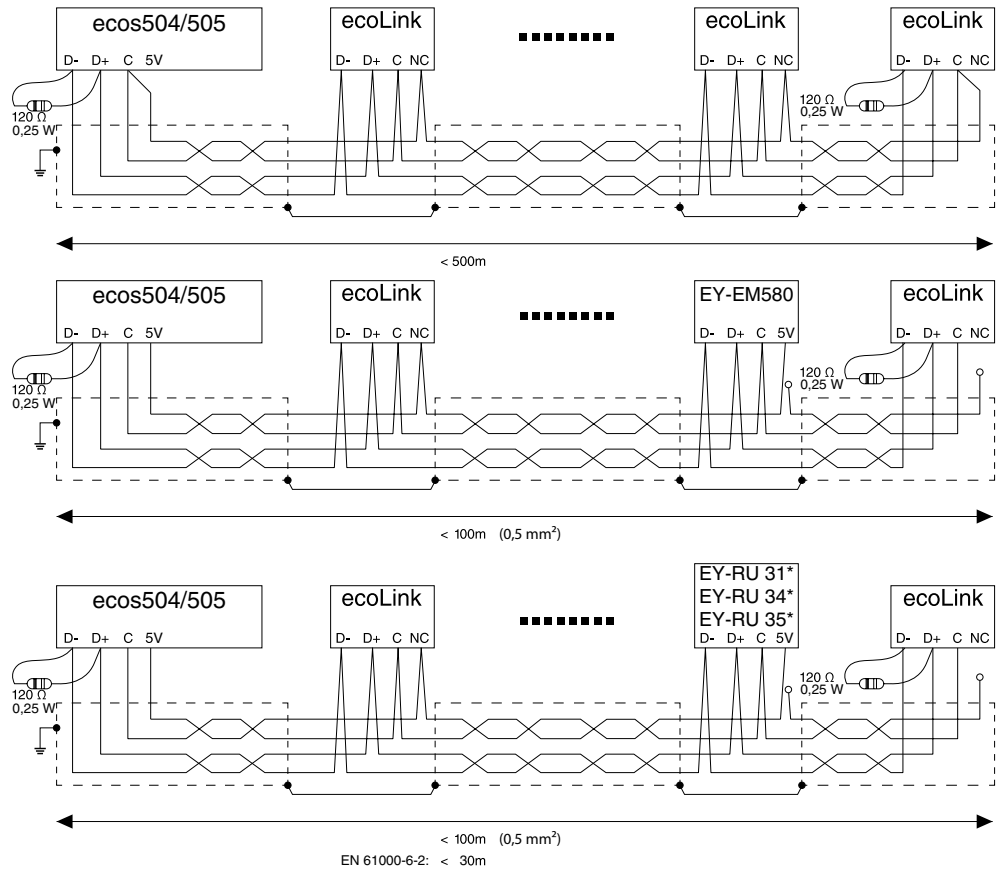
ecos504/505
D- D+ C 5V
120 Ω
0,25 W
ecoLink
D- D+ C NC
ecoLink
D- D+ C NC
ecoLink
D- D+ C NC
120 Ω
0,25 W
< 500m

ecos504/505
D- D+ C 5V
120 Ω
0,25 W
ecoLink
D- D+ C NC
EY-EM580
D- D+ C 5V
ecoLink
D- D+ C NC
120 Ω
0,25 W
< 100m (0,5 mm$^2$)

ecos504/505
D- D+ C 5V
120 Ω
0,25 W
ecoLink
D- D+ C NC
EY-RU 31*
EY-RU 34*
EY-RU 35*
D- D+ C 5V
ecoLink
D- D+ C NC
120 Ω
0,25 W
< 100m (0,5 mm$^2$)
EN 61000-6-2: < 30m